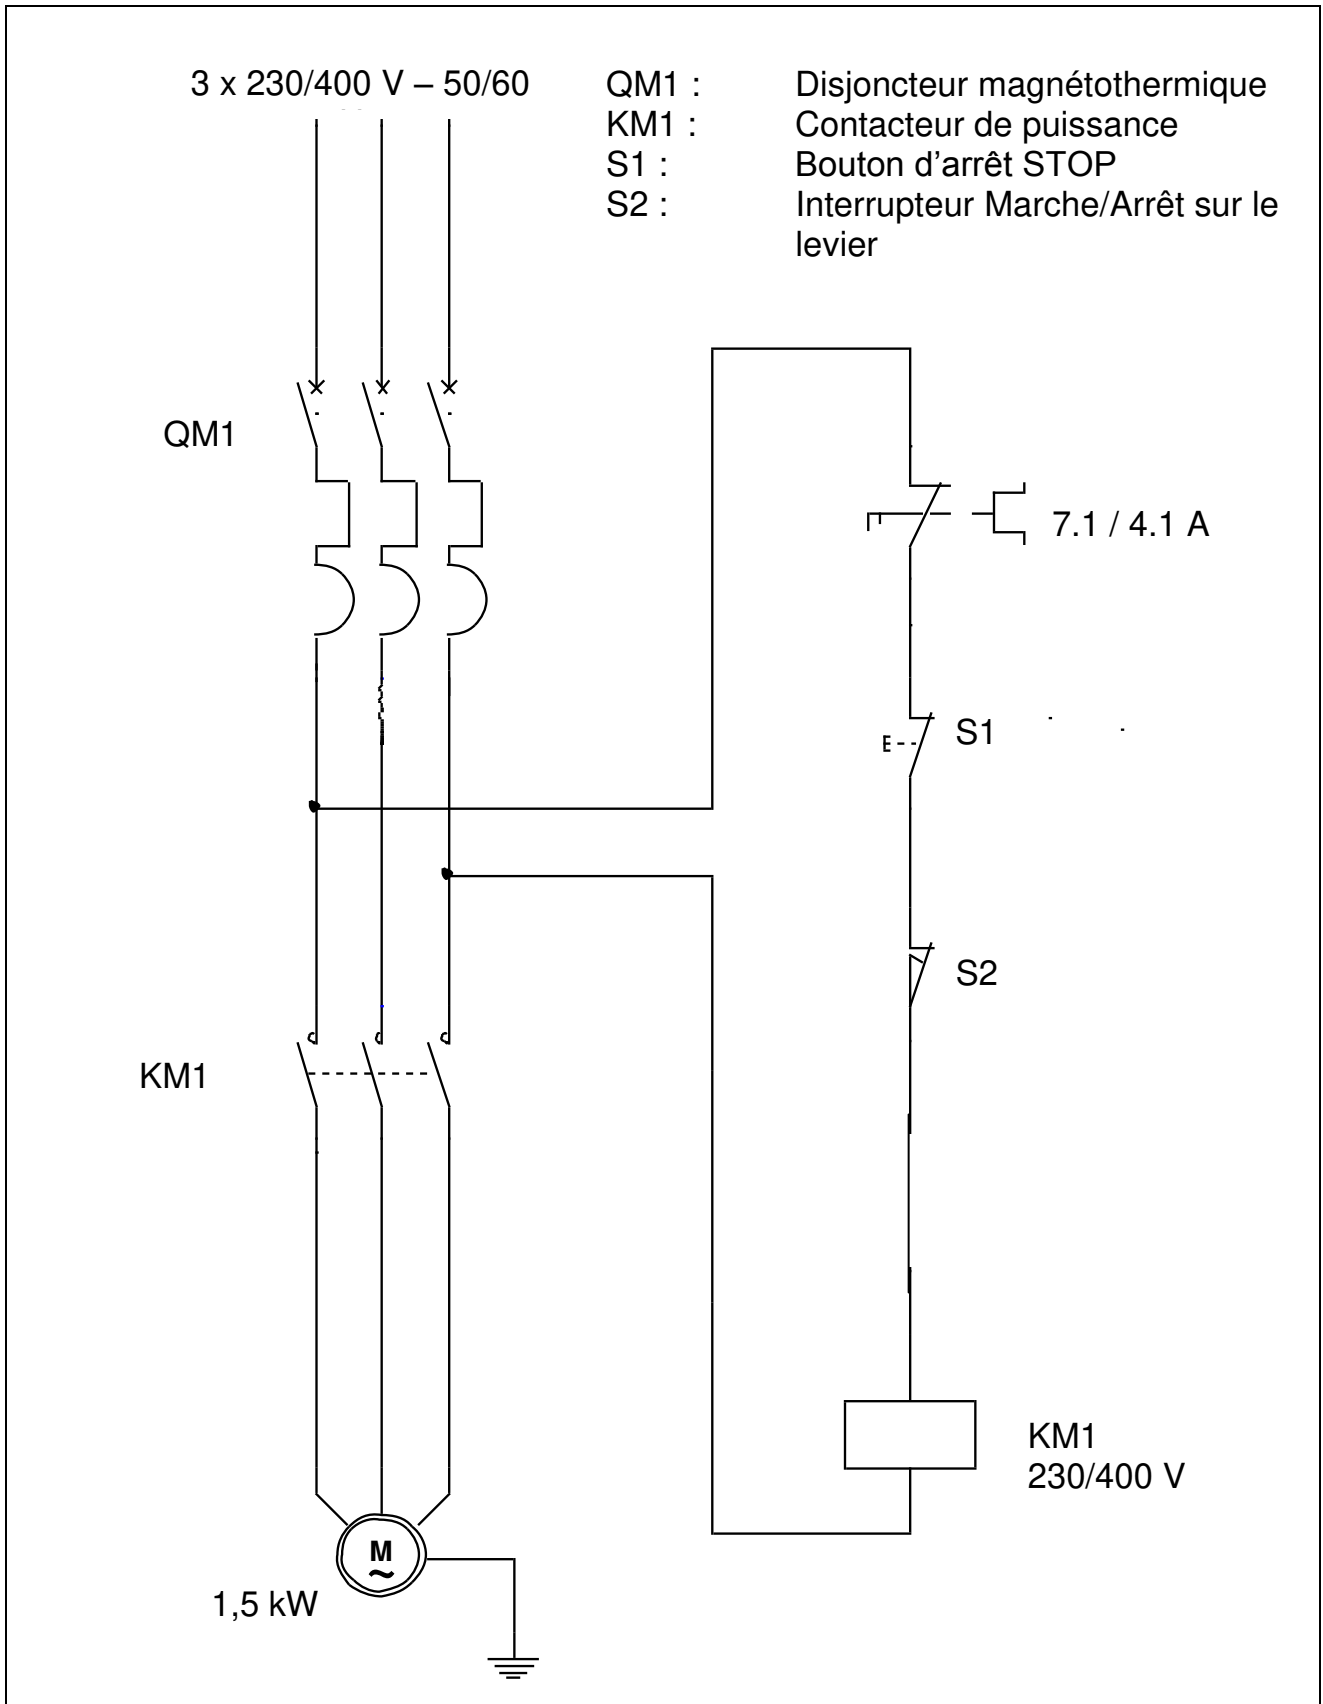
3 x 230/400 V – 50/60

QM1 : Disjoncteur magnétothermique
KM1 : Contacteur de puissance
S1 : Bouton d'arrêt STOP
S2 : Interrupteur Marche/Arrêt sur le levier

QM1

7.1 / 4.1 A

S1

S2

KM1

KM1
230/400 V

M
~

1,5 kW